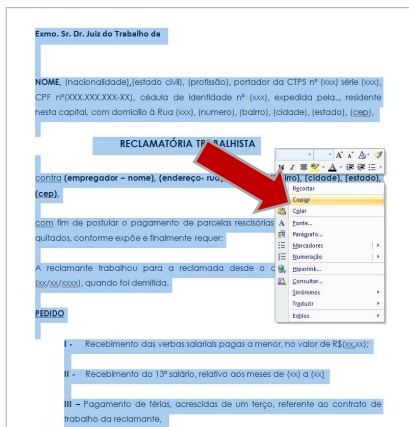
Exmo. Sr. Dr. Juiz do Trabalho da

NOME, (nacionalidade), (estado civil), (profissão), portador da CTPS nº (xxx) série (xxx), CPF nº(XXX.XXX.XXX-XX), cédula de identidade nº (xxx), expedida pela..., residente nesta capital, com domicílio à Rua (xxx), (numero), (bairro), (cidade), (estado), (cep),

RECLAMATÓRIA TRABALHISTA

contra (empregador – nome), (endereço- rua, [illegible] irro), (cidade), (estado), (cep),

com fim de postular o pagamento de parcelas rescisórias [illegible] quitados, conforme expõe e finalmente requer:

A reclamante trabalhou para a reclamada desde o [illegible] (xx/xx/xxxx), quando foi demitida.

PEDIDO

I - Recebimento das verbas salariais pagas a menor, no valor de R$(xx,xx);

II - Recebimento do 13º salário, relativo aos meses de (xx) a (xx)

III – Pagamento de férias, acrescidas de um terço, referente ao contrato de trabalho da reclamante,

Recortar
Copiar
Colar
Fonte...
Parágrafo...
Marcadores
Numeração
Hiperlink...
Consultar...
Sinônimos
Traduzir
Estilos